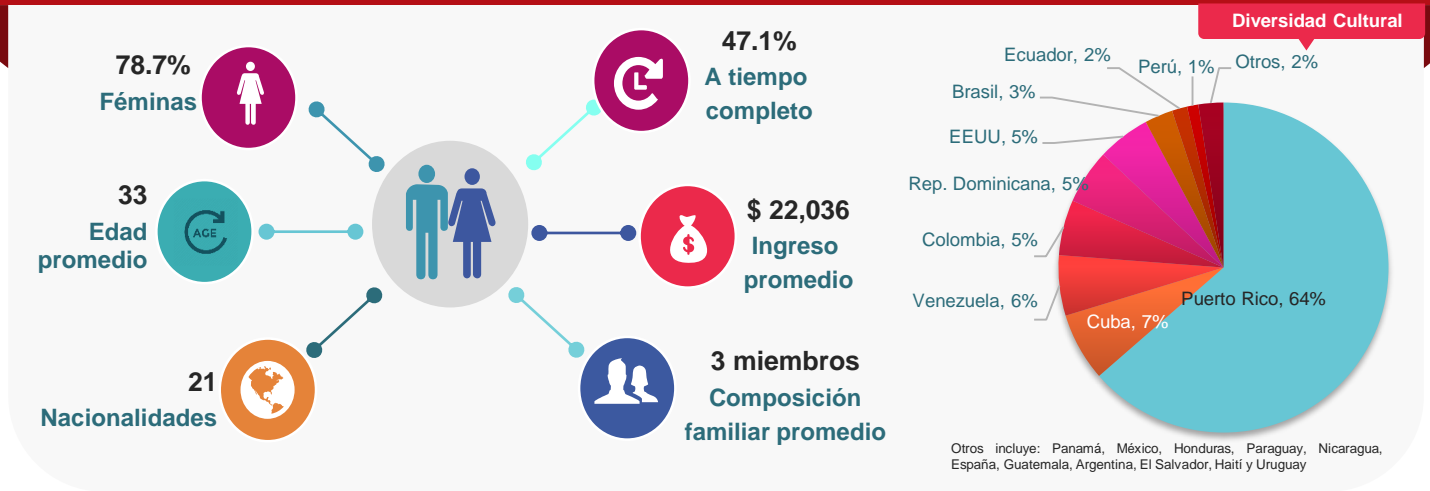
78.7%
Féminas

33
Edad promedio

AGE

21
Nacionalidades

47.1%
A tiempo completo

$ 22,036
Ingreso promedio

3 miembros
Composición familiar promedio

Diversidad Cultural

Ecuador, 2%
Perú, 1%
Otros, 2%
Brasil, 3%
EEUU, 5%
Rep. Dominicana, 5%
Colombia, 5%
Venezuela, 6%
Cuba, 7%
Puerto Rico, 64%

Otros incluye: Panamá, México, Honduras, Paraguay, Nicaragua, España, Guatemala, Argentina, El Salvador, Haití y Uruguay